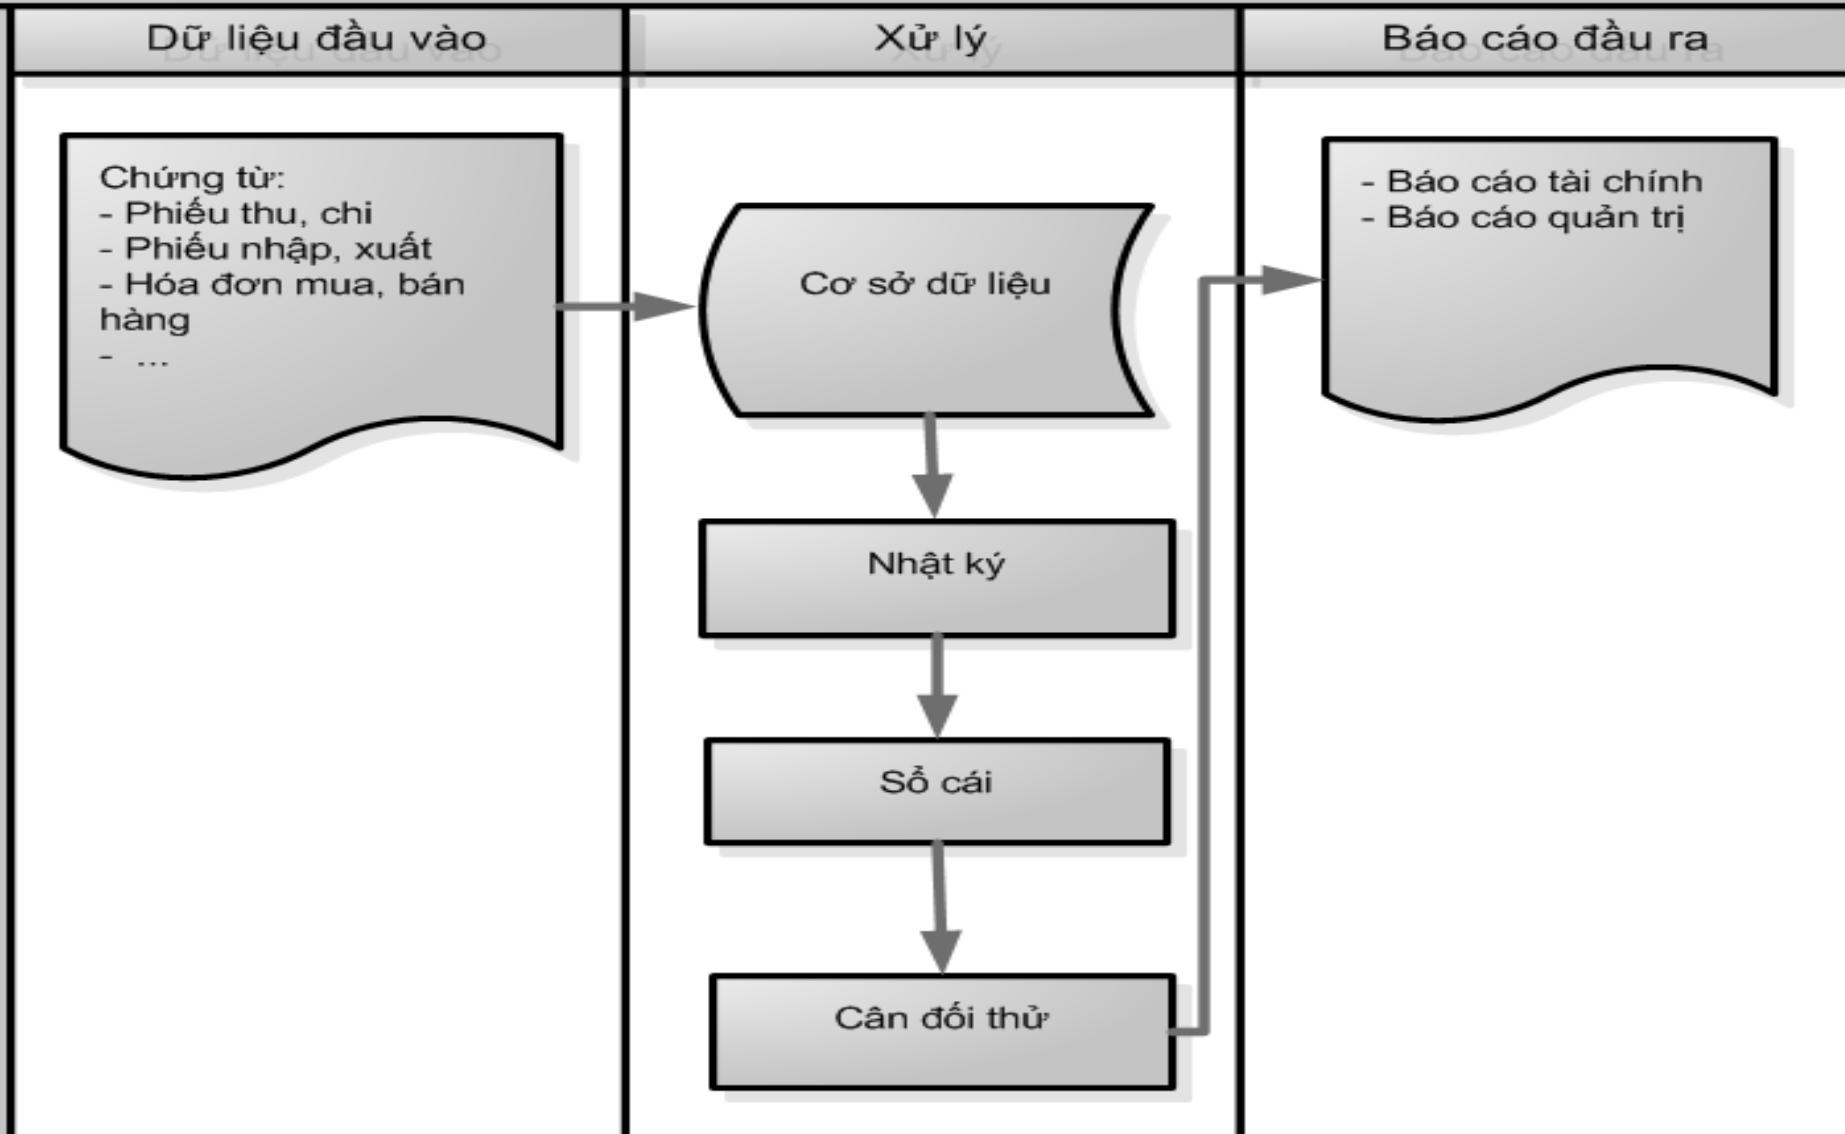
Dữ liệu đầu vào

Chứng từ:
- Phiếu thu, chi
- Phiếu nhập, xuất
- Hóa đơn mua, bán hàng
- ...

Xử lý

Cơ sở dữ liệu

Nhật ký

Sổ cái

Cân đối thử

Báo cáo đầu ra

- Báo cáo tài chính
- Báo cáo quản trị